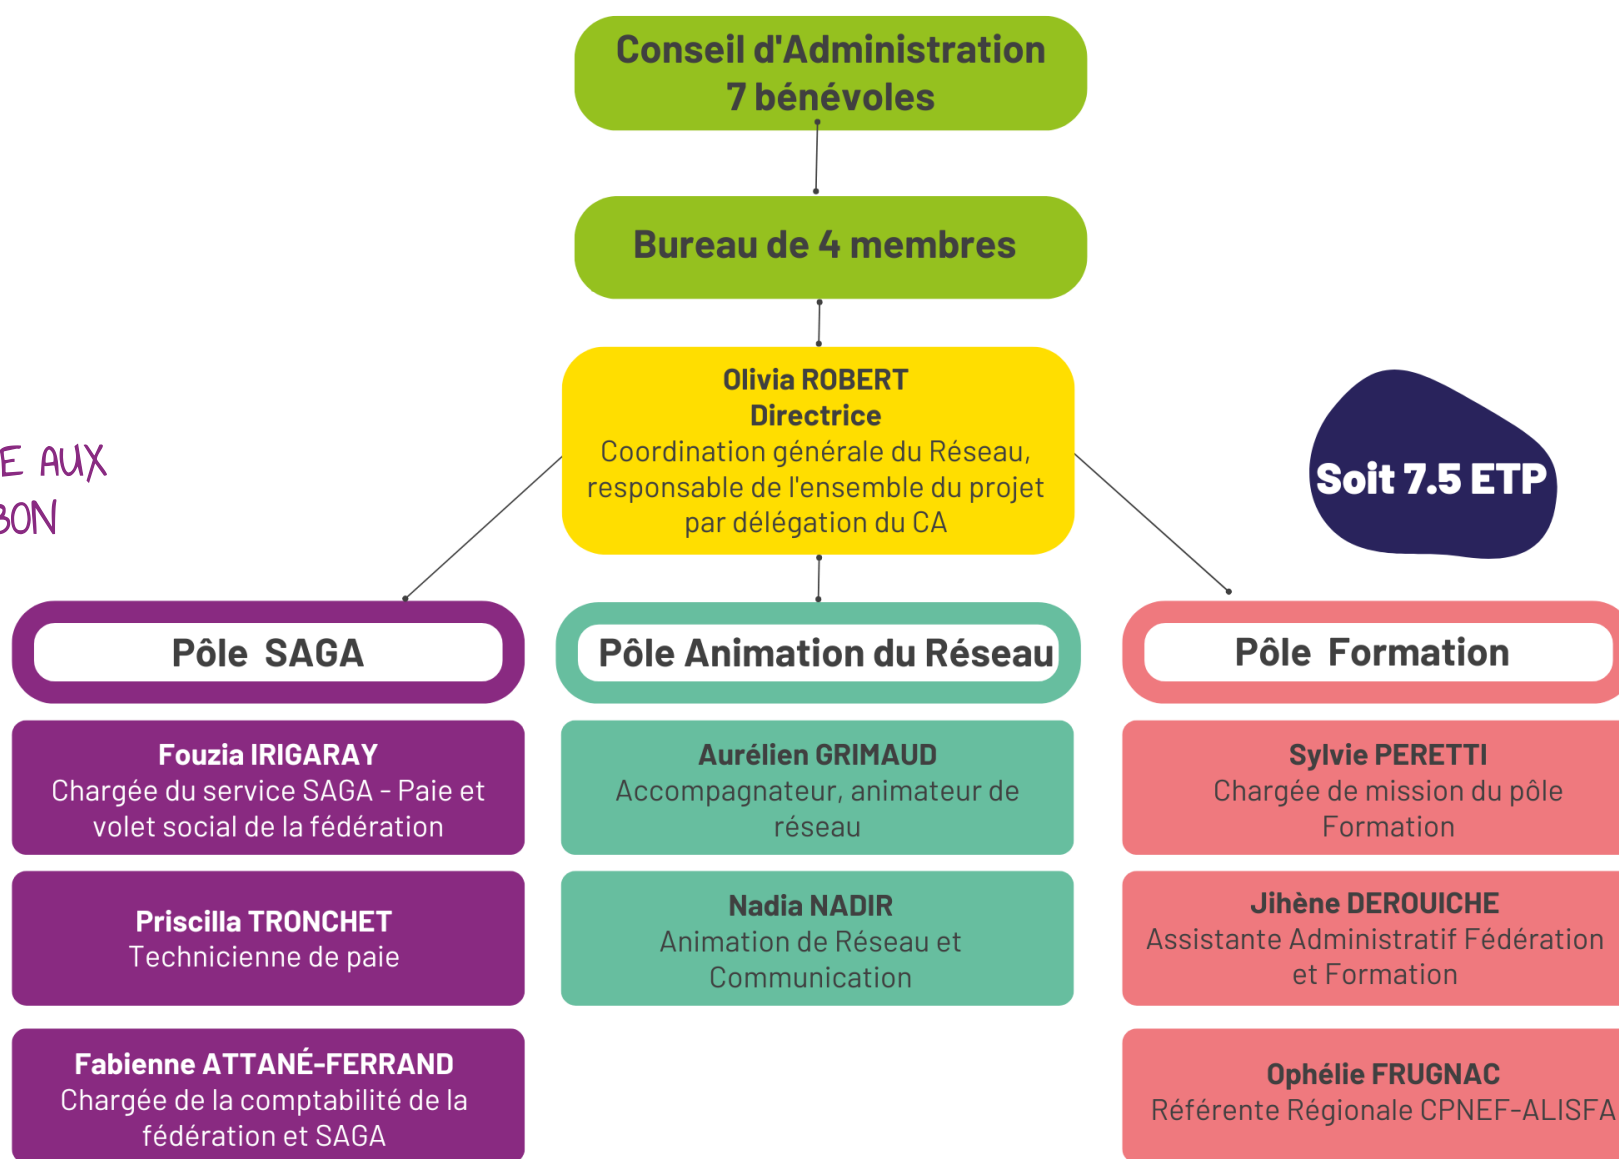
Conseil d'Administration
7 bénévoles

Bureau de 4 membres

Olivia ROBERT
Directrice
Coordination générale du Réseau, responsable de l'ensemble du projet par délégation du CA

E AUX
BON

Soit 7.5 ETP

Pôle SAGA

Pôle Animation du Réseau

Pôle Formation

Fouzia IRIGARAY
Chargée du service SAGA - Paie et volet social de la fédération

Priscilla TRONCHET
Technicienne de paie

Fabienne ATTANÉ-FERRAND
Chargée de la comptabilité de la fédération et SAGA

Aurélien GRIMAUD
Accompagnateur, animateur de réseau

Nadia NADIR
Animation de Réseau et Communication

Sylvie PERETTI
Chargée de mission du pôle Formation

Jihène DEROUICHE
Assistante Administratif Fédération et Formation

Ophélie FRUGNAC
Référente Régionale CPNEF-ALISFA